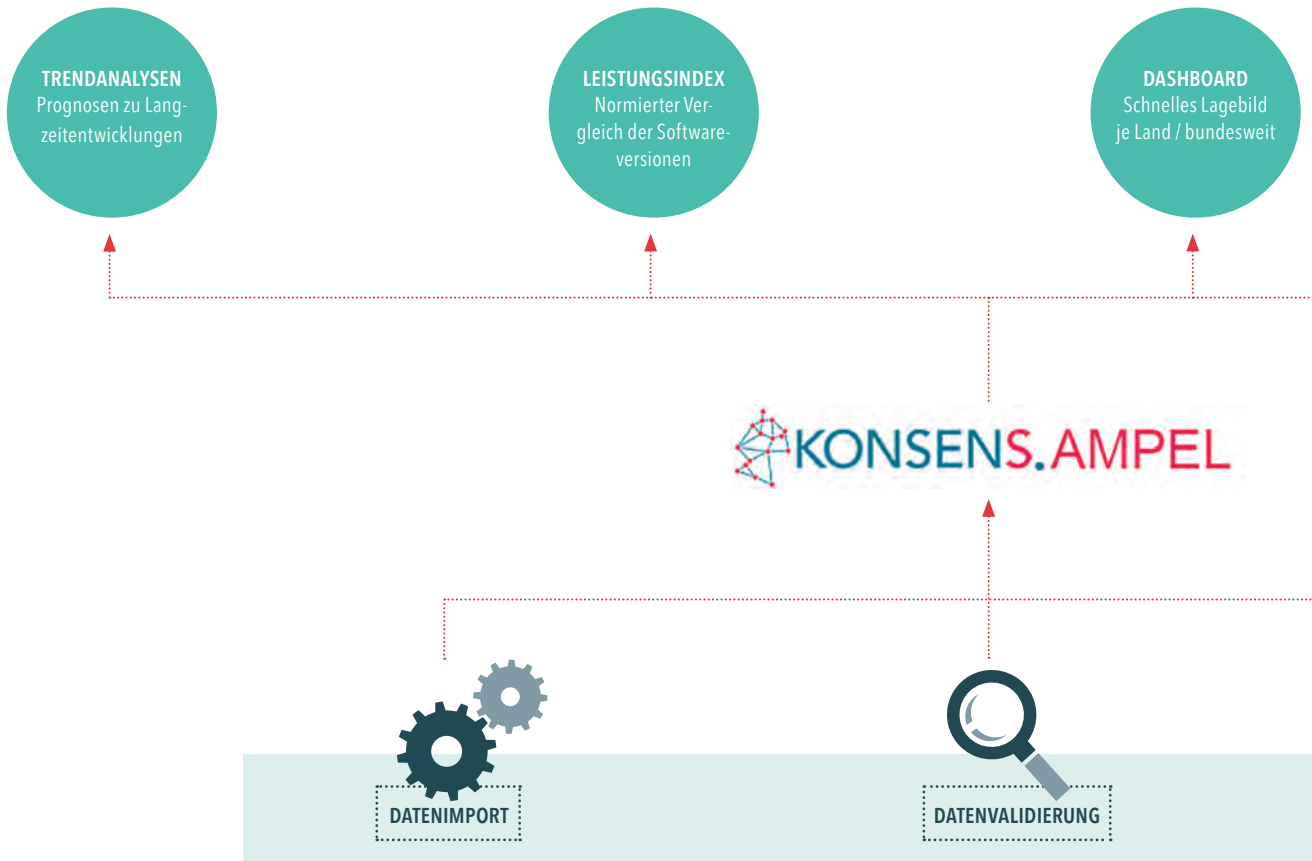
TRENDANALYSEN
Prognosen zu Langzeitentwicklungen

LEISTUNGSINDEX
Normierter Vergleich der Softwareversionen

DASHBOARD
Schnelles Lagebild je Land / bundesweit

KONSENS.AMPEL

DATENIMPORT

DATENVALIDIERUNG